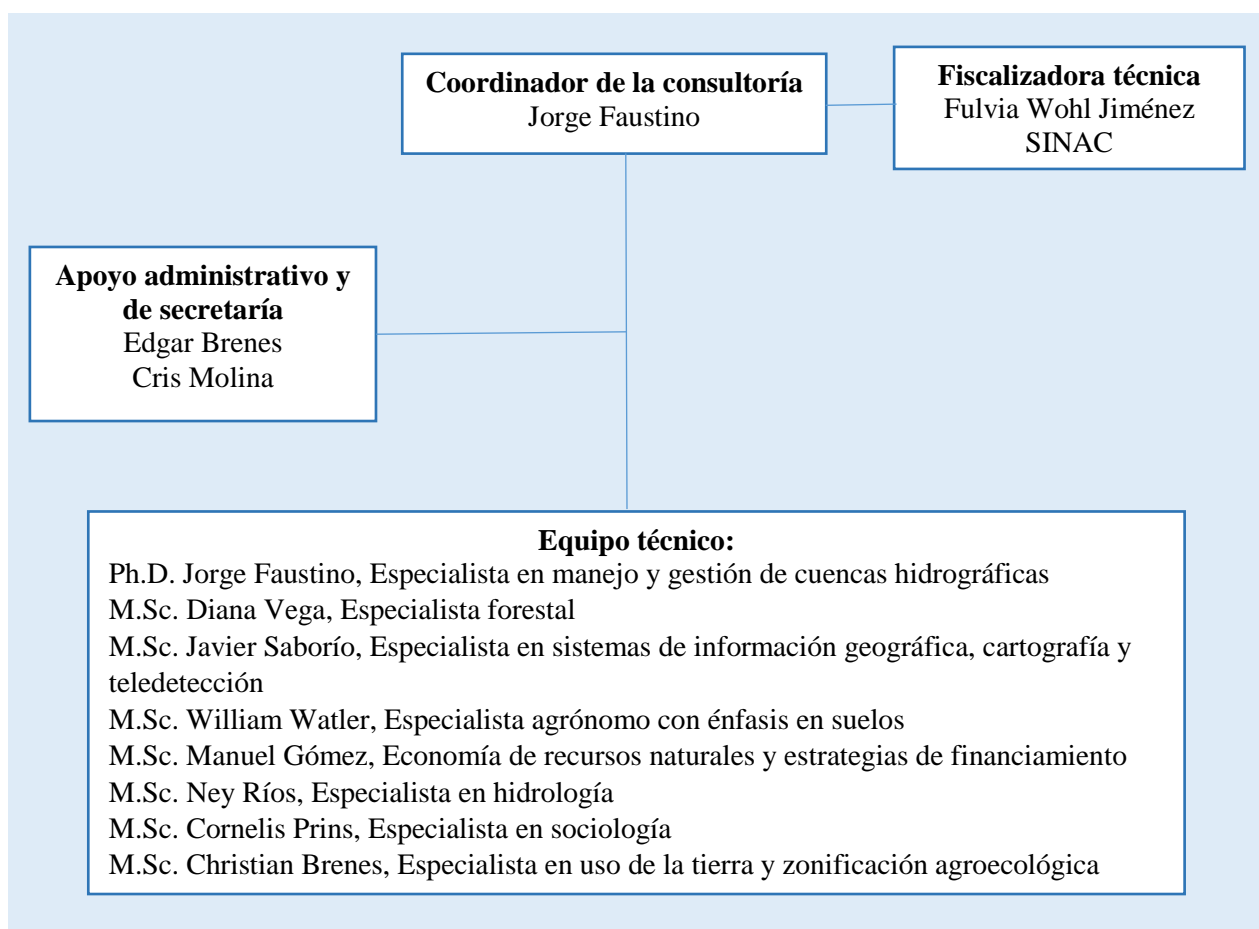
**Coordinador de la consultoría**
Jorge Faustino

**Fiscalizadora técnica**
Fulvia Wohl Jiménez
SINAC

**Apoyo administrativo y de secretaría**
Edgar Brenes
Cris Molina

**Equipo técnico:**
Ph.D. Jorge Faustino, Especialista en manejo y gestión de cuencas hidrográficas
M.Sc. Diana Vega, Especialista forestal
M.Sc. Javier Saborío, Especialista en sistemas de información geográfica, cartografía y teledetección
M.Sc. William Watler, Especialista agrónomo con énfasis en suelos
M.Sc. Manuel Gómez, Economía de recursos naturales y estrategias de financiamiento
M.Sc. Ney Ríos, Especialista en hidrología
M.Sc. Cornelis Prins, Especialista en sociología
M.Sc. Christian Brenes, Especialista en uso de la tierra y zonificación agroecológica